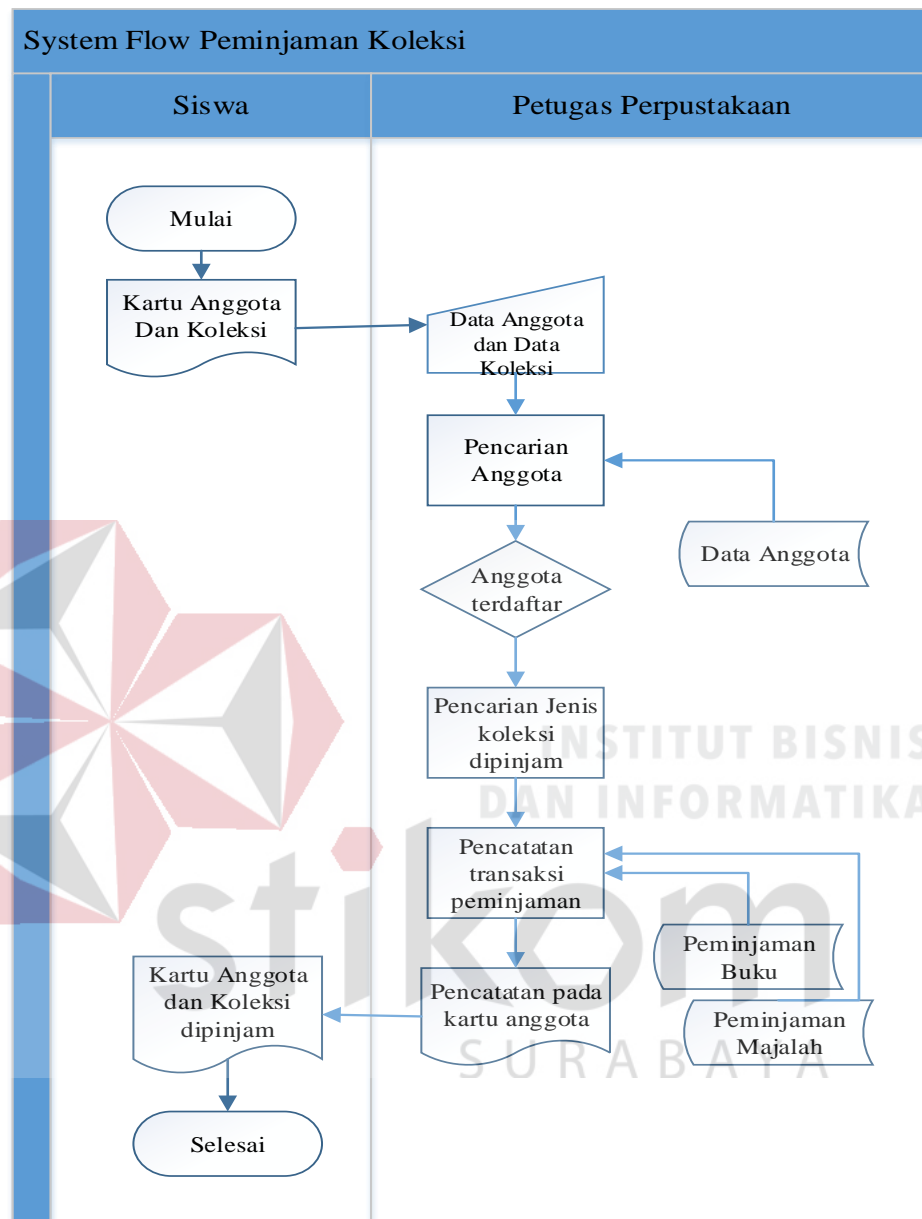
System Flow Peminjaman Koleksi

Siswa

Petugas Perpustakaan

Mulai

Kartu Anggota Dan Koleksi

Data Anggota dan Data Koleksi

Pencarian Anggota

Data Anggota

Anggota terdaftar

Pencarian Jenis koleksi dipinjam

INSTITUT BISNIS DAN INFORMATIKA

Pencatatan transaksi peminjaman

Peminjaman Buku

Kartu Anggota dan Koleksi dipinjam

Pencatatan pada kartu anggota

Peminjaman Majalah

stikom

SURABAYA

Selesai